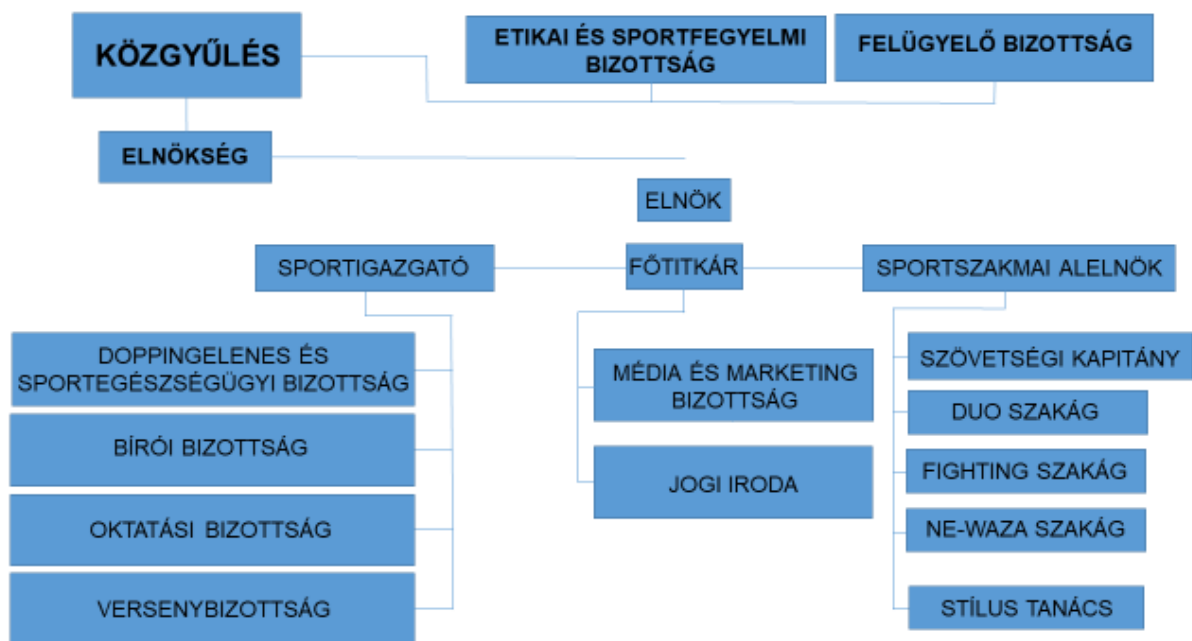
KÖZGYŰLÉS

ETIKAI ÉS SPORTFEGYELMI BIZOTTSÁG

FELÜGYELŐ BIZOTTSÁG

ELNÖKSÉG

ELNÖK

SPORTIGAZGATÓ

FŐTITKÁR

SPORTSZAKMAI ALELNÖK

DOPPINGELENES ÉS SPORTEGÉSZSÉGÜGYI BIZOTTSÁG

BÍRÓI BIZOTTSÁG

OKTATÁSI BIZOTTSÁG

VERSENYBIZOTTSÁG

MÉDIA ÉS MARKETING BIZOTTSÁG

JOGI IRODA

SZÖVETSÉGI KAPITÁNY

DUO SZAKÁG

FIGHTING SZAKÁG

NE-WAZA SZAKÁG

STÍLUS TANÁCS